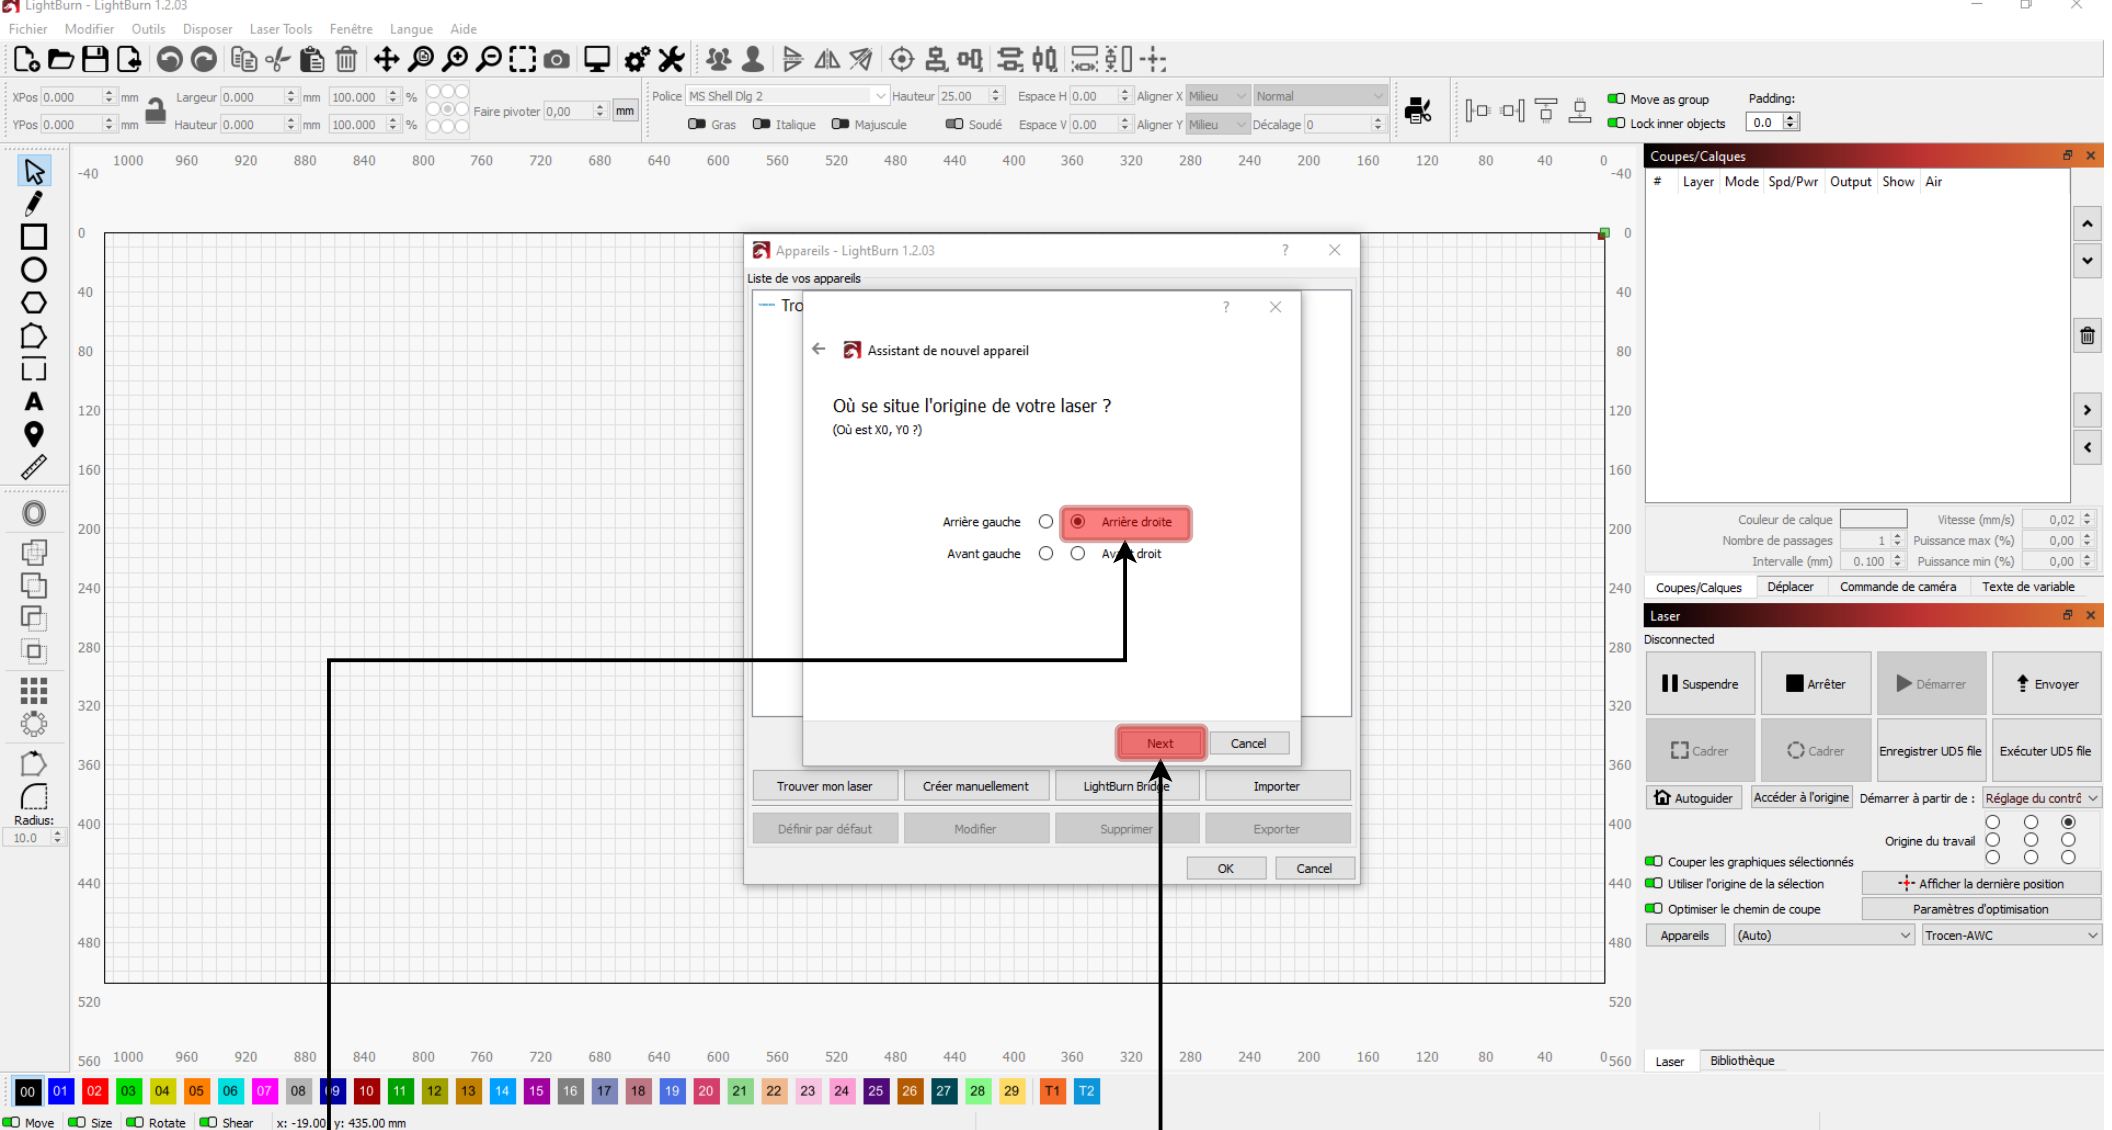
LightBurn - LightBurn 1.2.03

Fichier Modifier Outils Disposer Laser Tools Fenêtre Langue Aide

XPos 0.000 mm Largeur 0.000 mm 100.000 %
YPos 0.000 mm Hauteur 0.000 mm 100.000 %
Faire pivoter 0,00 mm

Police MS Shell Dlg 2 Hauteur 25.00 Espace H 0.00 Aligner X Milieu Normal
Gras Italique Majuscule Soudé Espace V 0.00 Aligner Y Milieu Décalage 0

Move as group
Lock inner objects
Padding: 0.0

-40 1000 960 920 880 840 800 760 720 680 640 600 560 520 480 440 400 360 320 280 240 200 160 120 80 40 0 -40

0 40 80 120 160 200 240 280 320 360 400 440 480 520 560

Radius: 10.0

Appareils - LightBurn 1.2.03
Liste de vos appareils
Tro

Assistant de nouvel appareil

Où se situe l'origine de votre laser ?
(Où est X0, Y0 ?)

Arrière gauche Arrière droite
Avant gauche Avant droit

Next Cancel

Trouver mon laser Créer manuellement LightBurn Bridge Importer
Définir par défaut Modifier Supprimer Exporter
OK Cancel

Coupes/Calques
# Layer Mode Spd/Pwr Output Show Air

Couleur de calque Vitesse (mm/s) 0,02
Nombre de passages 1 Puissance max (%) 0,00
Intervalle (mm) 0.100 Puissance min (%) 0,00

Coupes/Calques Déplacer Commande de caméra Texte de variable

Laser
Disconnected
Suspendre Arrêter Démarrer Envoyer
Cadrer Cadrer Enregistrer UDS file Exécuter UDS file
Autoguider Accéder à l'origine Démarrer à partir de : Réglage du contrô
Origine du travail
Couper les graphiques sélectionnés
Utiliser l'origine de la sélection Afficher la dernière position
Optimiser le chemin de coupe Paramètres d'optimisation
Appareils (Auto) Trocen-AWC

Laser Bibliothèque

00 01 02 03 04 05 06 07 08 09 10 11 12 13 14 15 16 17 18 19 20 21 22 23 24 25 26 27 28 29 T1 T2

Move Size Rotate Shear x: -19.00 y: 435.00 mm